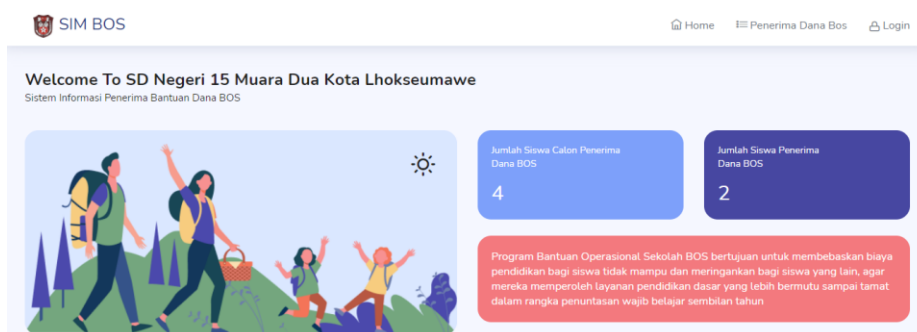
SIM BOS

Home Penerima Dana Bos Login

Welcome To SD Negeri 15 Muara Dua Kota Lhokseumawe

Sistem Informasi Penerima Bantuan Dana BOS

Jumlah Siswa Calon Penerima Dana BOS

4

Jumlah Siswa Penerima Dana BOS

2

Program Bantuan Operasional Sekolah BOS bertujuan untuk membebaskan biaya pendidikan bagi siswa tidak mampu dan meringankan bagi siswa yang lain, agar mereka memperoleh layanan pendidikan dasar yang lebih bermutu sampai tamat dalam rangka penuntasan wajib belajar sembilan tahun